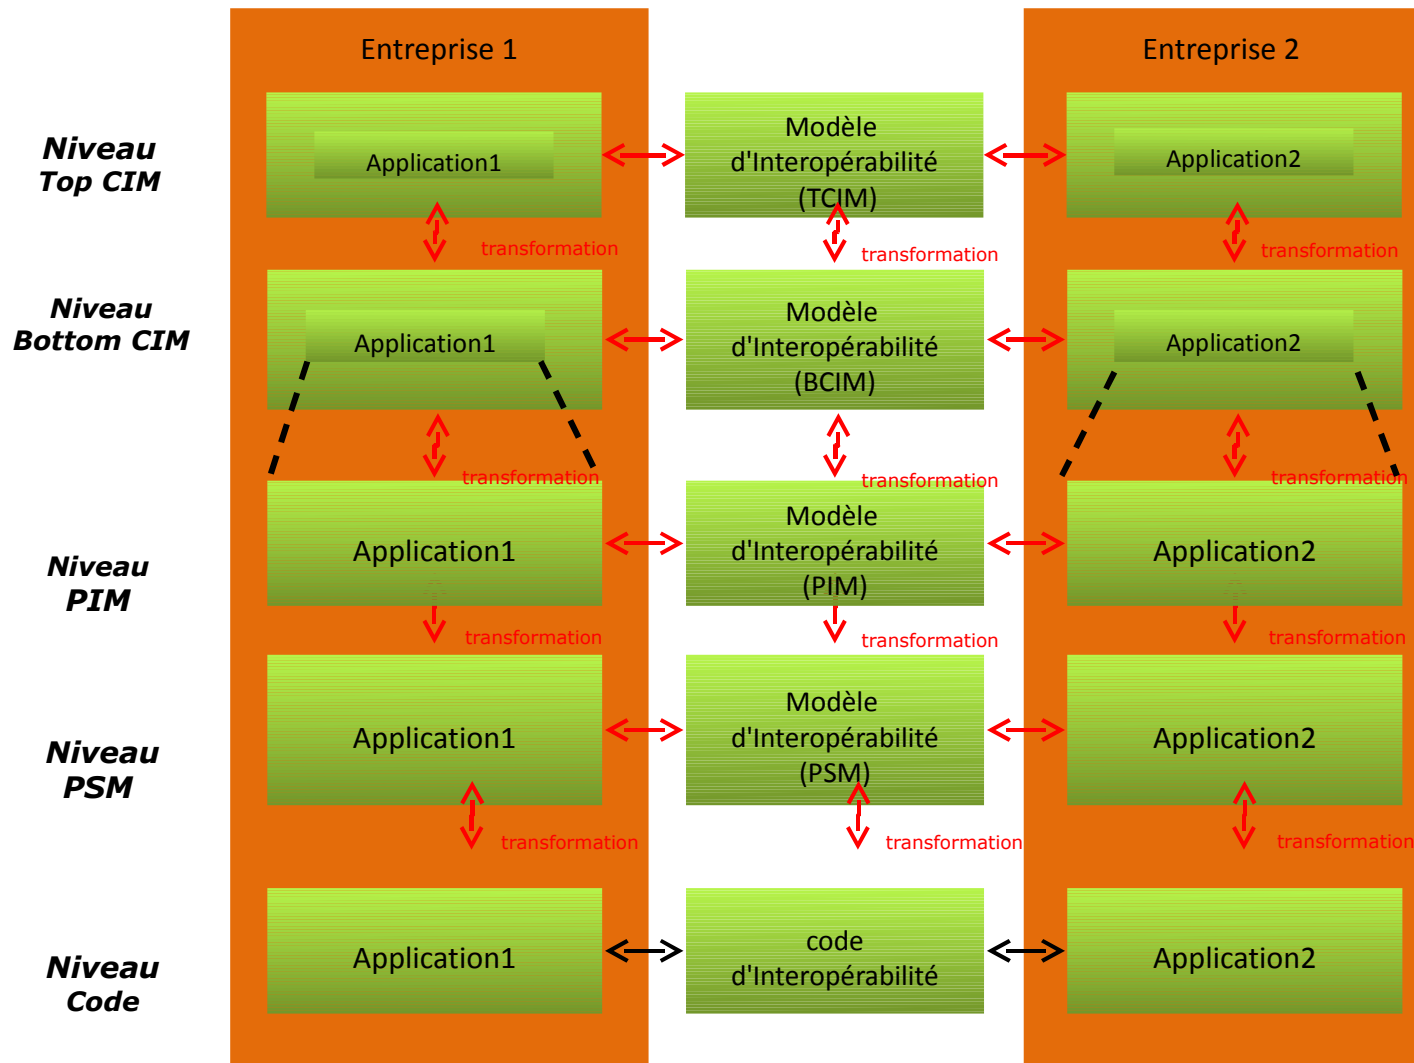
Entreprise 1

Entreprise 2

Niveau Top CIM

Application1

Modèle d'Interopérabilité (TCIM)

Application2

transformation

transformation

transformation

Niveau Bottom CIM

Application1

Modèle d'Interopérabilité (BCIM)

Application2

transformation

transformation

transformation

Niveau PIM

Application1

Modèle d'Interopérabilité (PIM)

Application2

transformation

transformation

transformation

Niveau PSM

Application1

Modèle d'Interopérabilité (PSM)

Application2

transformation

transformation

transformation

Niveau Code

Application1

code d'Interopérabilité

Application2